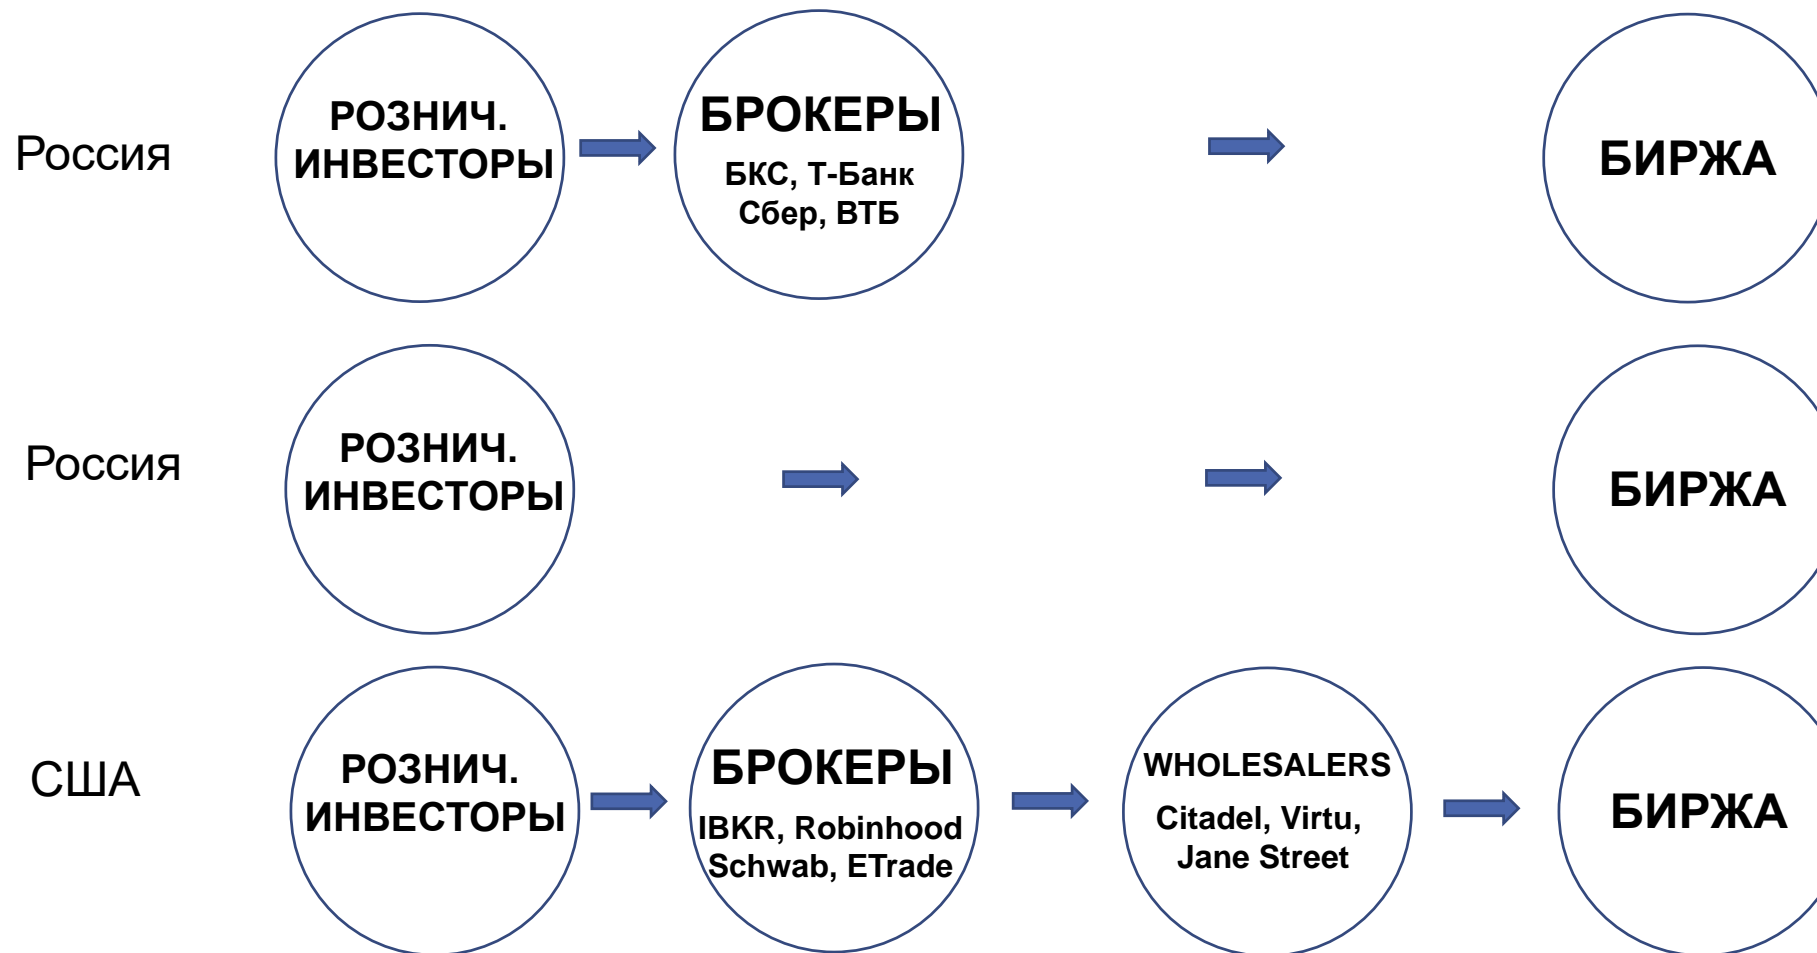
Россия

РОЗНИЧ. ИНВЕСТОРЫ

БРОКЕРЫ
БКС, Т-Банк
Сбер, ВТБ

БИРЖА

Россия

РОЗНИЧ. ИНВЕСТОРЫ

БИРЖА

США

РОЗНИЧ. ИНВЕСТОРЫ

БРОКЕРЫ
IBKR, Robinhood
Schwab, ETrade

WHOLESALERS
Citadel, Virtu,
Jane Street

БИРЖА